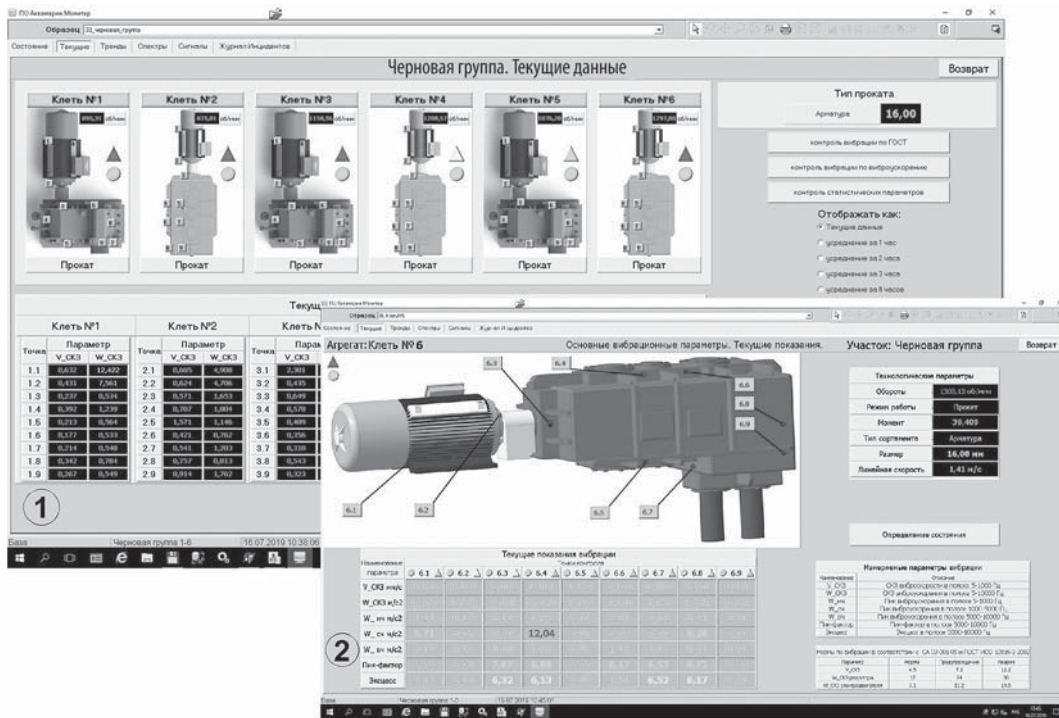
ПО Аквариум Монитор

Образец 33_черновая группа

Состояние Текущие Тренды Спектры Сигналы Журнал Инцидентов

Черновая группа. Текущие данные

Возврат

Клеть №1 Клеть №2 Клеть №3 Клеть №4 Клеть №5 Клеть №6

Прокат Прокат Прокат Прокат Прокат Прокат

Тип проката

Арматура 16,00

контроль вибрации по ГОСТ

контроль вибрации по виброускорению

контроль статистических параметров

Отображать как:

Текущие данные

усреднение за 1 час

усреднение за 2 часа

усреднение за 3 часа

усреднение за 8 часов

Текущ

Клеть №1

| Точка | V_СКЗ | W_СКЗ |
|---|---|---|
| 1.1 | 0,632 | 12,422 |
| 1.2 | 0,431 | 7,561 |
| 1.3 | 0,237 | 0,534 |
| 1.4 | 0,392 | 1,239 |
| 1.5 | 0,213 | 0,564 |
| 1.6 | 0,177 | 0,533 |
| 1.7 | 0,214 | 0,548 |
| 1.8 | 0,342 | 0,784 |
| 1.9 | 0,267 | 0,549 |

Клеть №2

| Точка | V_СКЗ | W_СКЗ |
|---|---|---|
| 2.1 | 0,685 | 4,900 |
| 2.2 | 0,624 | 4,706 |
| 2.3 | 0,571 | 1,653 |
| 2.4 | 0,707 | 1,004 |
| 2.5 | 1,571 | 1,146 |
| 2.6 | 0,421 | 0,762 |
| 2.7 | 0,541 | 1,203 |
| 2.8 | 0,757 | 0,813 |
| 2.9 | 0,914 | 1,762 |

Клеть №

| Точка | Парам |
|---|---|
| 3.1 | 2,301 |
| 3.2 | 0,435 |
| 3.3 | 0,649 |
| 3.4 | 0,578 |
| 3.5 | 0,489 |
| 3.6 | 0,356 |
| 3.7 | 0,338 |
| 3.8 | 0,543 |
| 3.9 | 0,323 |

1

База Черновая группа 1-6 16.07.2019 10:38:06

ПО Аквариум Монитор

Состояние Текущие Тренды Спектры Сигналы Журнал Инцидентов

Агрегат: Клеть № 6

Основные вибрационные параметры. Текущие показания.

Участок: Черновая группа

Возврат

6.1 6.2 6.3 6.4 6.5 6.6 6.7 6.8 6.9

Технологические параметры

| Обороты | 1305,15 об/мин |
|---|---|
| Режим работы | Прокат |
| Момент | 39,409 |
| Тип сортамента | Арматура |
| Размер | 16,00 мм |
| Линейная скорость | 1,41 м/с |

Определение состояния

Текущие показания вибрации

Наименование параметра

6.1 6.2 6.3 6.4 6.5 6.6 6.7 6.8 6.9

V_СКЗ мм/с

W_СКЗ м/с2

W_ нч м/с2

W_ сч м/с2

W_ вч м/с2

Пик-фактор

Эксцесс

12,04

6,32 6,13 6,52 6,17

Измеряемые параметры вибрации

2

База Черновая группа 1-6 16.07.2019 10:45:07